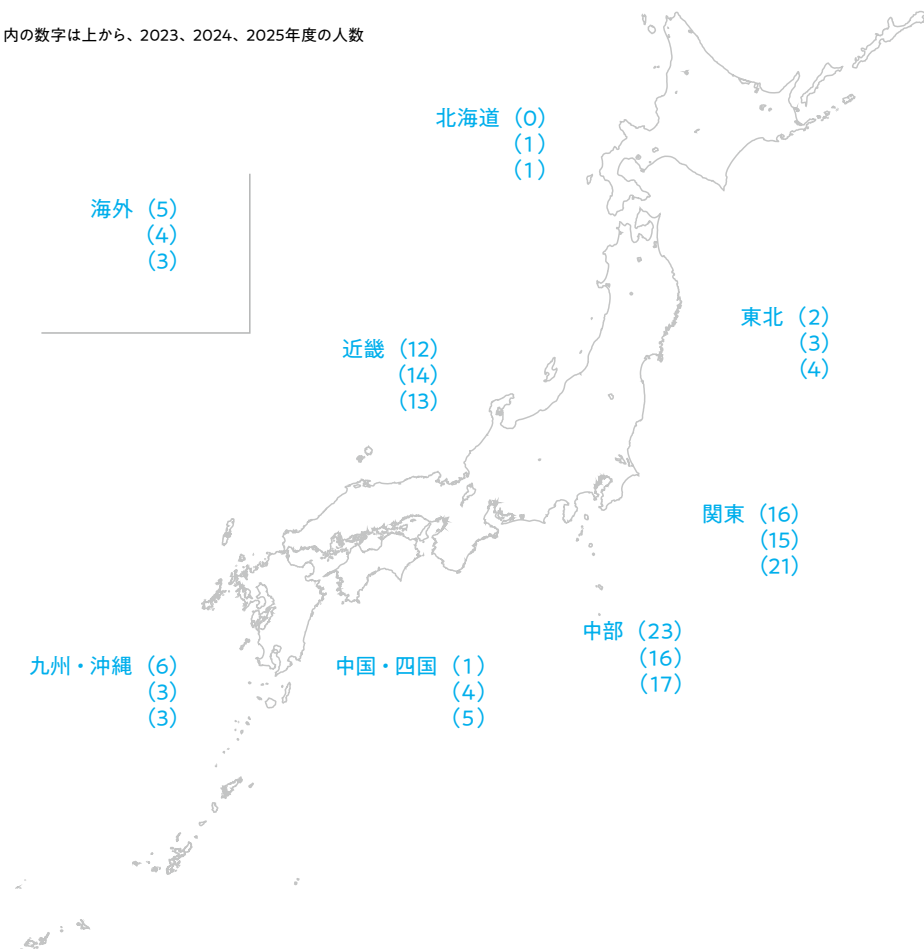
内の数字は上から、2023、2024、2025年度の人数

北海道（0）
（1）
（1）

海外（5）
（4）
（3）

東北（2）
（3）
（4）

近畿（12）
（14）
（13）

関東（16）
（15）
（21）

中部（23）
（16）
（17）

九州・沖縄（6）
（3）
（3）

中国・四国（1）
（4）
（5）